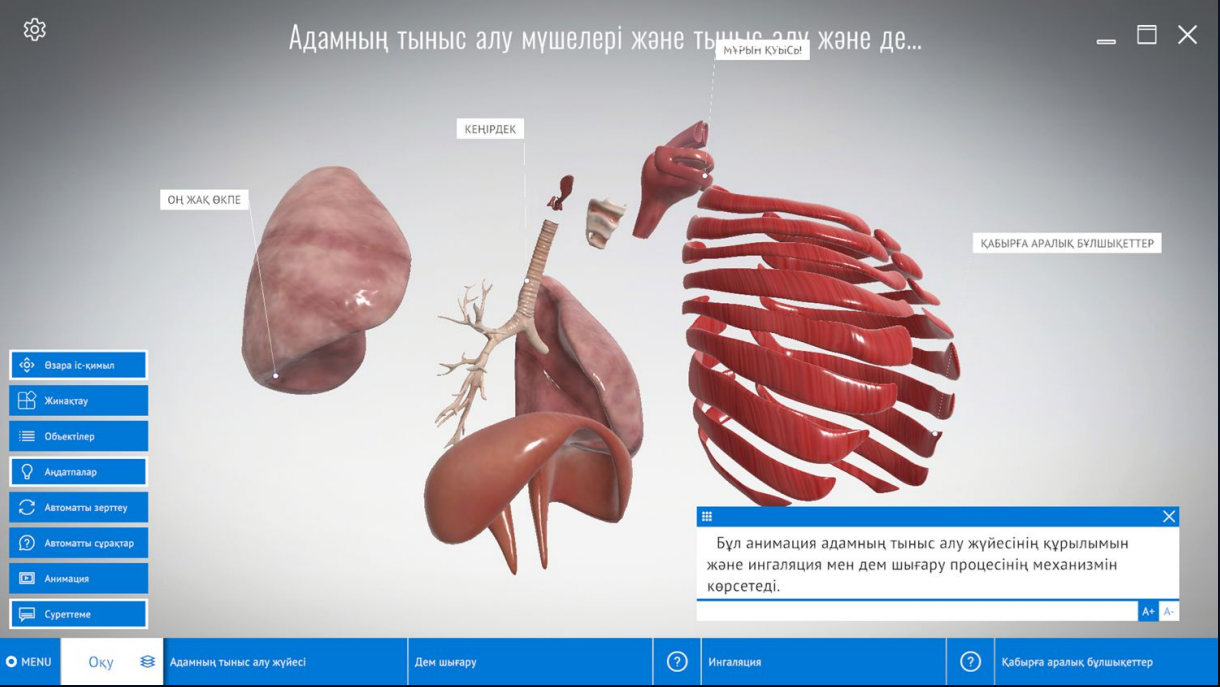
Адамның тыныс алу мүшелері және тыныс алу және де...

МҰРЫН ҚУЫСЫ

КЕҢІРДЕК

ОҢ ЖАҚ ӨКПЕ

ҚАБЫРҒА АРАЛЫҚ БҰЛШЫҚЕТТЕР

Өзара іс-қимыл
Жинақтау
Объектілер
Аңдатпалар
Автоматты зерттеу
Автоматты сұрақтар
Анимация
Суреттеме

Бұл анимация адамның тыныс алу жүйесінің құрылымын және ингаляция мен дем шығару процесінің механизмін көрсетеді.

A+ A-

MENU
Оқу
Адамның тыныс алу жүйесі
Дем шығару
Ингаляция
Қабырға аралық бұлшықеттер